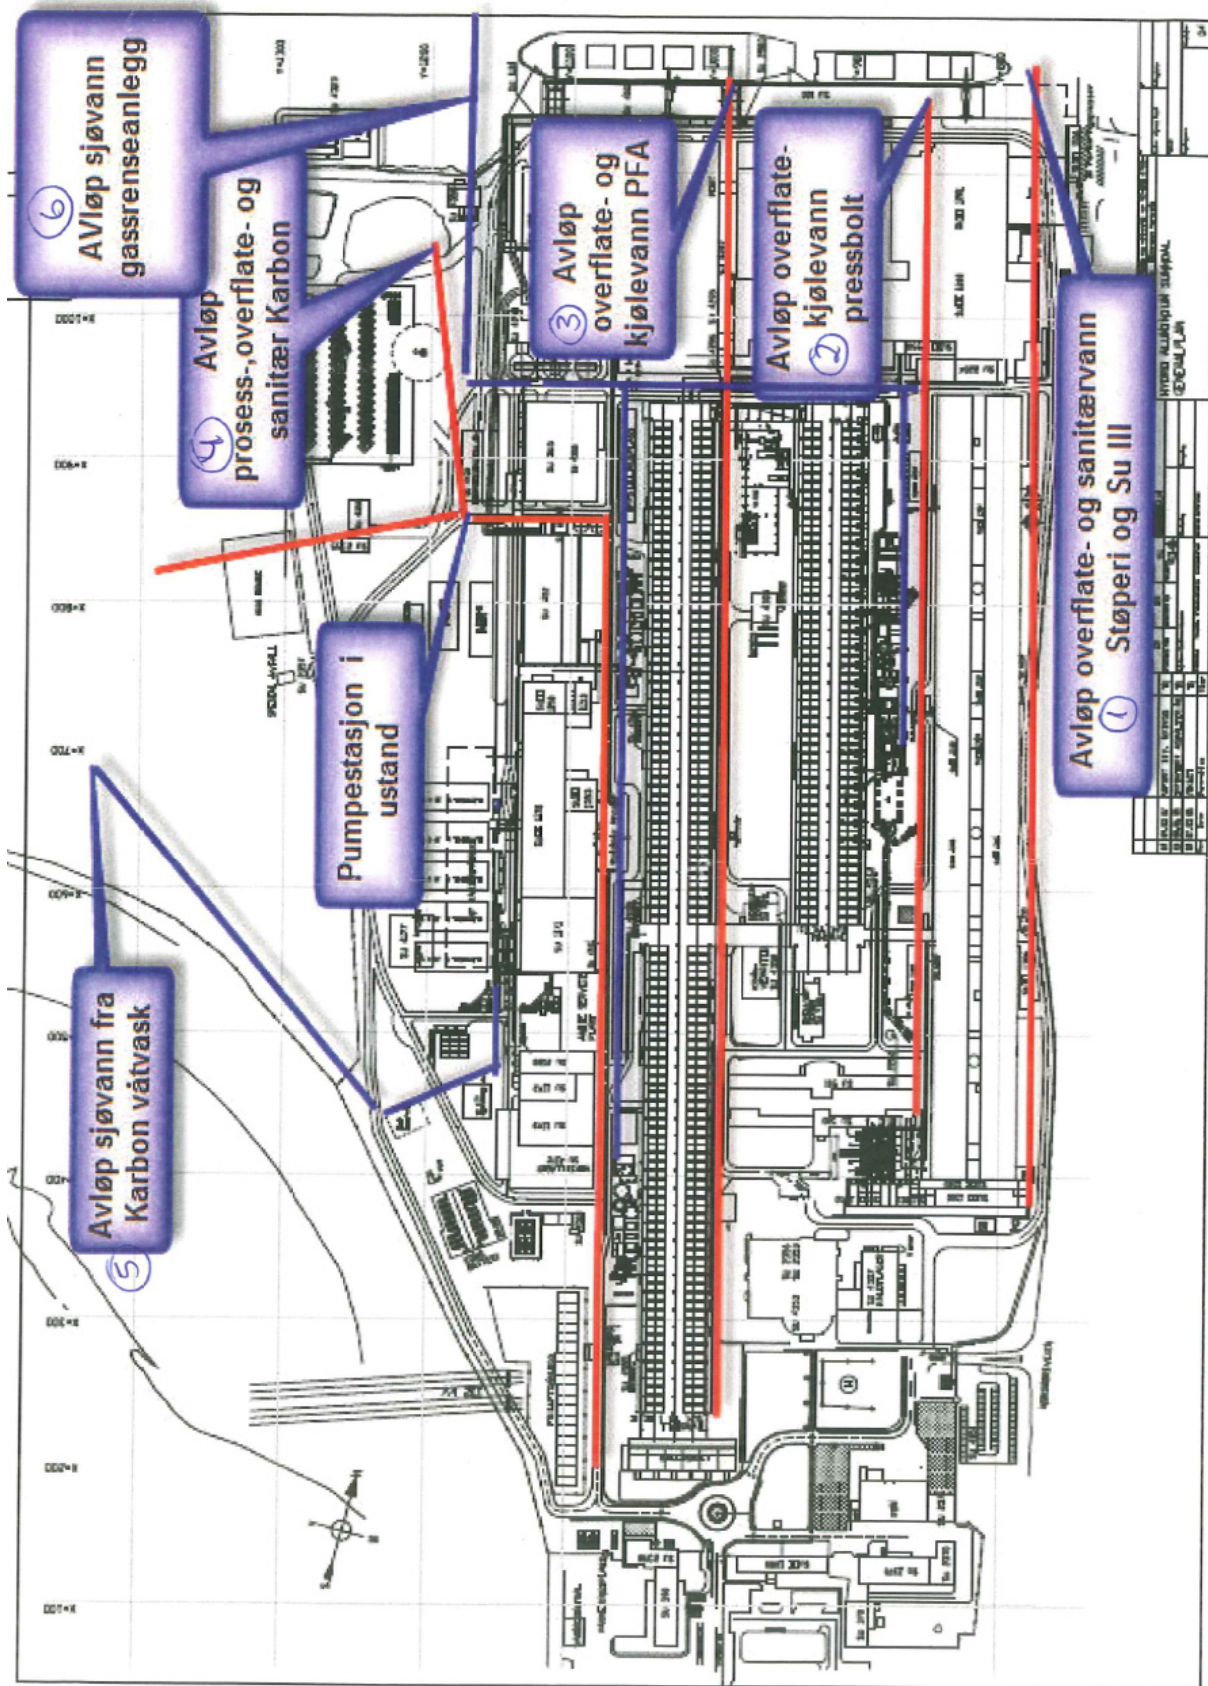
⑥ AVløp sjøvann gassrenseanlegg

④ Avløp prosess-,overflate- og sanitær Karbon

③ Avløp overflate- og kjølevann PFA

Avløp overflate- kjølevann pressbolt ②

Avløp overflate- og sanitærvann Støperi og Su III ①

Pumpestasjon i ustand

Avløp sjøvann fra Karbon våtvask ⑤